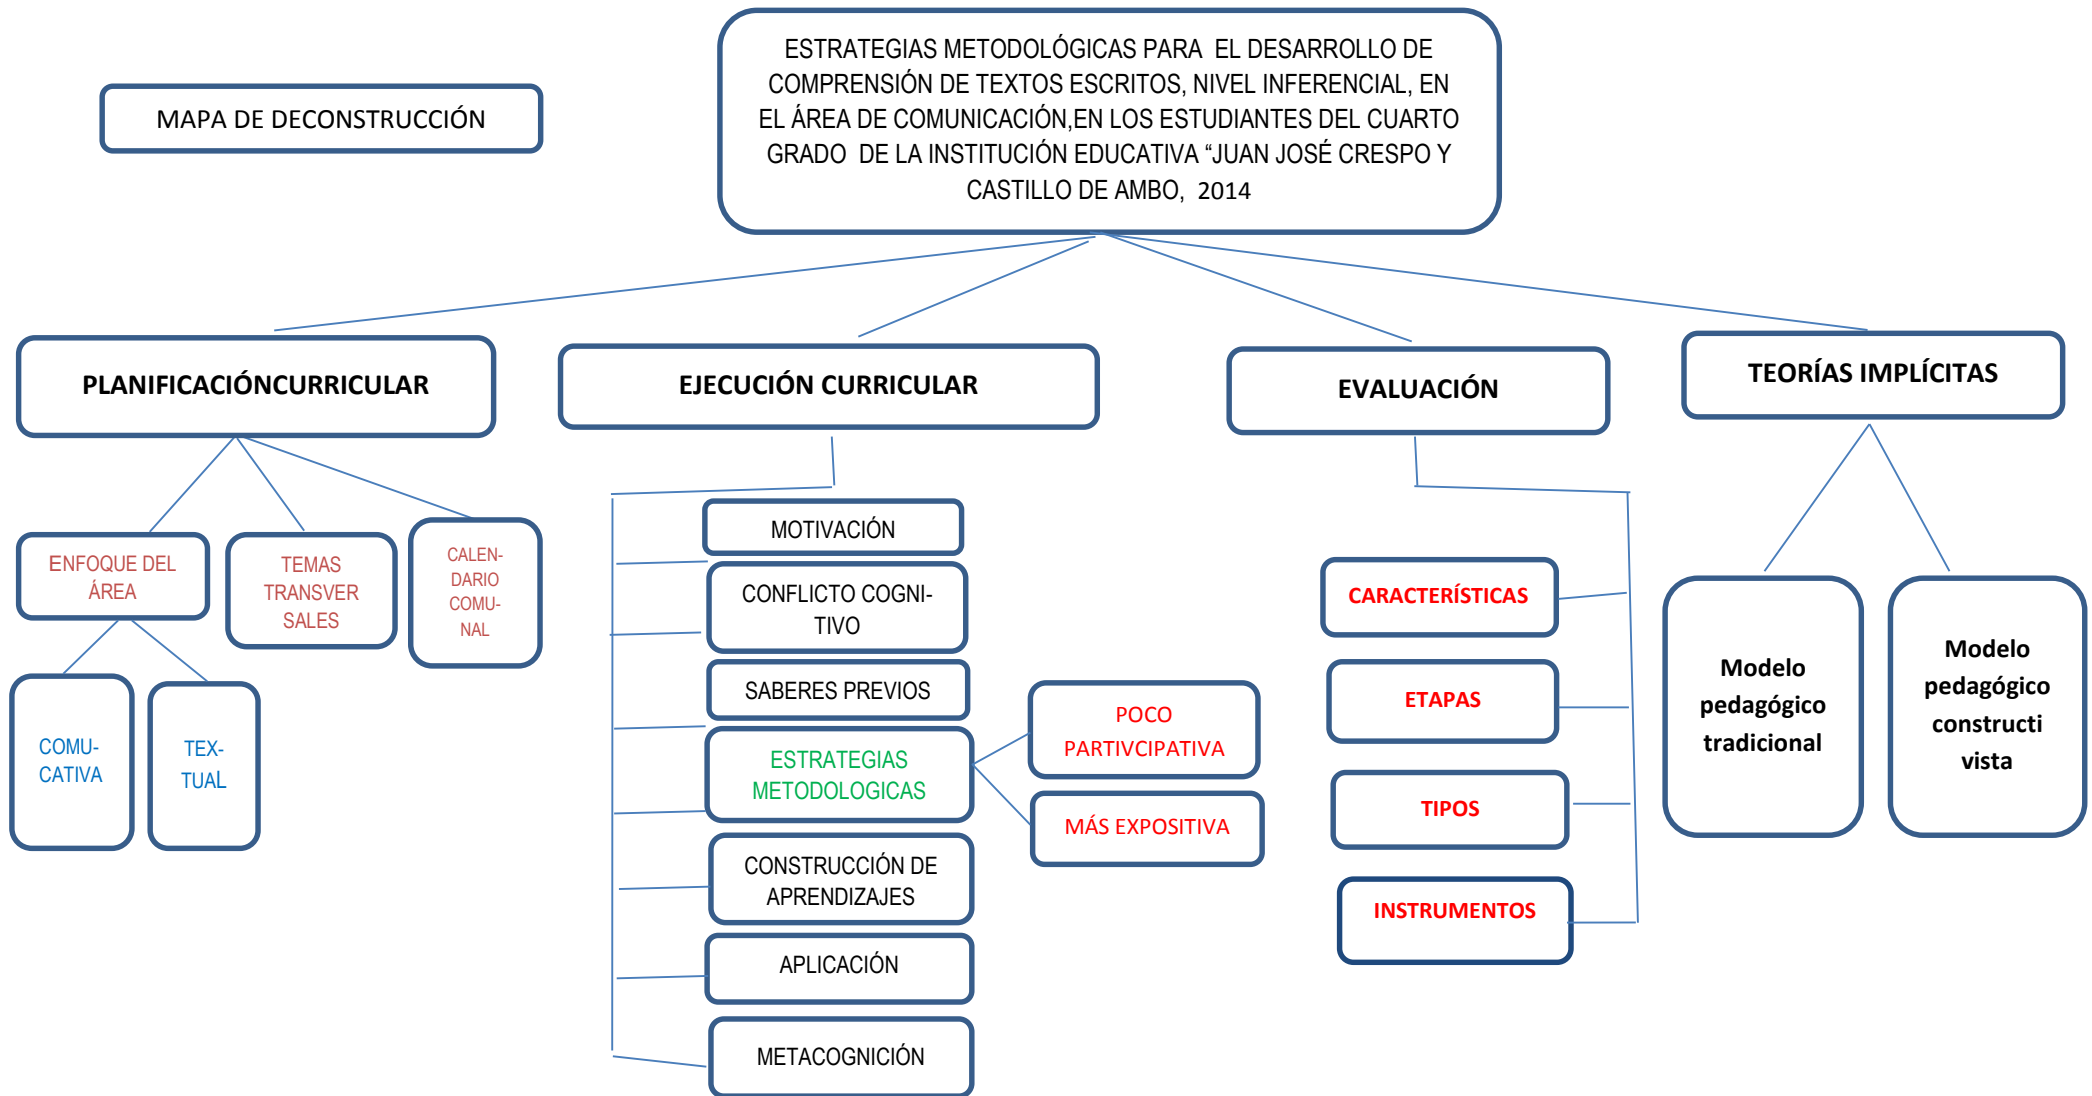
MAPA DE DECONSTRUCCIÓN

ESTRATEGIAS METODOLÓGICAS PARA EL DESARROLLO DE COMPRENSIÓN DE TEXTOS ESCRITOS, NIVEL INFERENCIAL, EN EL ÁREA DE COMUNICACIÓN,EN LOS ESTUDIANTES DEL CUARTO GRADO DE LA INSTITUCIÓN EDUCATIVA "JUAN JOSÉ CRESPO Y CASTILLO DE AMBO, 2014

PLANIFICACIÓNCURRICULAR

ENFOQUE DEL ÁREA

TEMAS TRANSVERSALES

CALENDARIO COMUNAL

COMUCATIVA

TEXTUAL

EJECUCIÓN CURRICULAR

MOTIVACIÓN

CONFLICTO COGNITIVO

SABERES PREVIOS

ESTRATEGIAS METODOLOGICAS

POCO PARTIVCIPATIVA

MÁS EXPOSITIVA

CONSTRUCCIÓN DE APRENDIZAJES

APLICACIÓN

METACOGNICIÓN

EVALUACIÓN

CARACTERÍSTICAS

ETAPAS

TIPOS

INSTRUMENTOS

TEORÍAS IMPLÍCITAS

Modelo pedagógico tradicional

Modelo pedagógico constructi vista